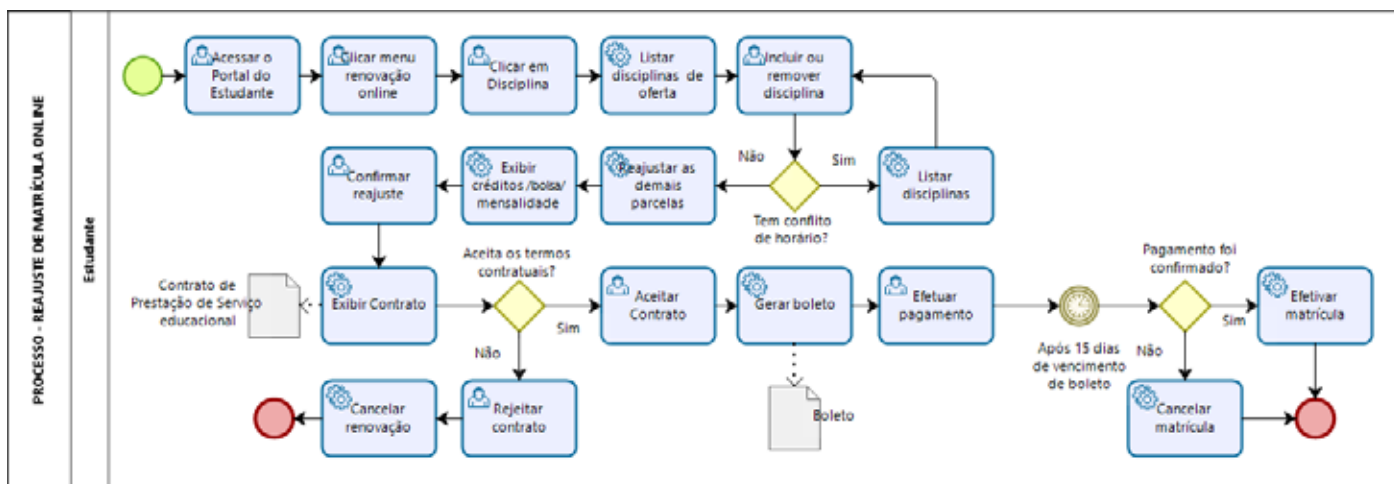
PROCESSO - REAJUSTE DE MATRÍCULA ONLINE

Estudante

Acessar o Portal do Estudante

Clicar menu renovação online

Clicar em Disciplina

Listar disciplinas de oferta

Incluir ou remover disciplina

Não

Sim

Confirmar reajuste

Exibir créditos /bolsa/ mensalidade

Reajustar as demais parcelas

Tem conflito de horário?

Listar disciplinas

Aceita os termos contratuais?

Pagamento foi confirmado?

Contrato de Prestação de Serviço educacional

Exibir Contrato

Sim

Aceitar Contrato

Gerar boleto

Efetuar pagamento

Após 15 dias de vencimento de boleto

Sim

Efetivar matrícula

Não

Não

Cancelar renovação

Rejeitar contrato

Boleto

Cancelar matrícula